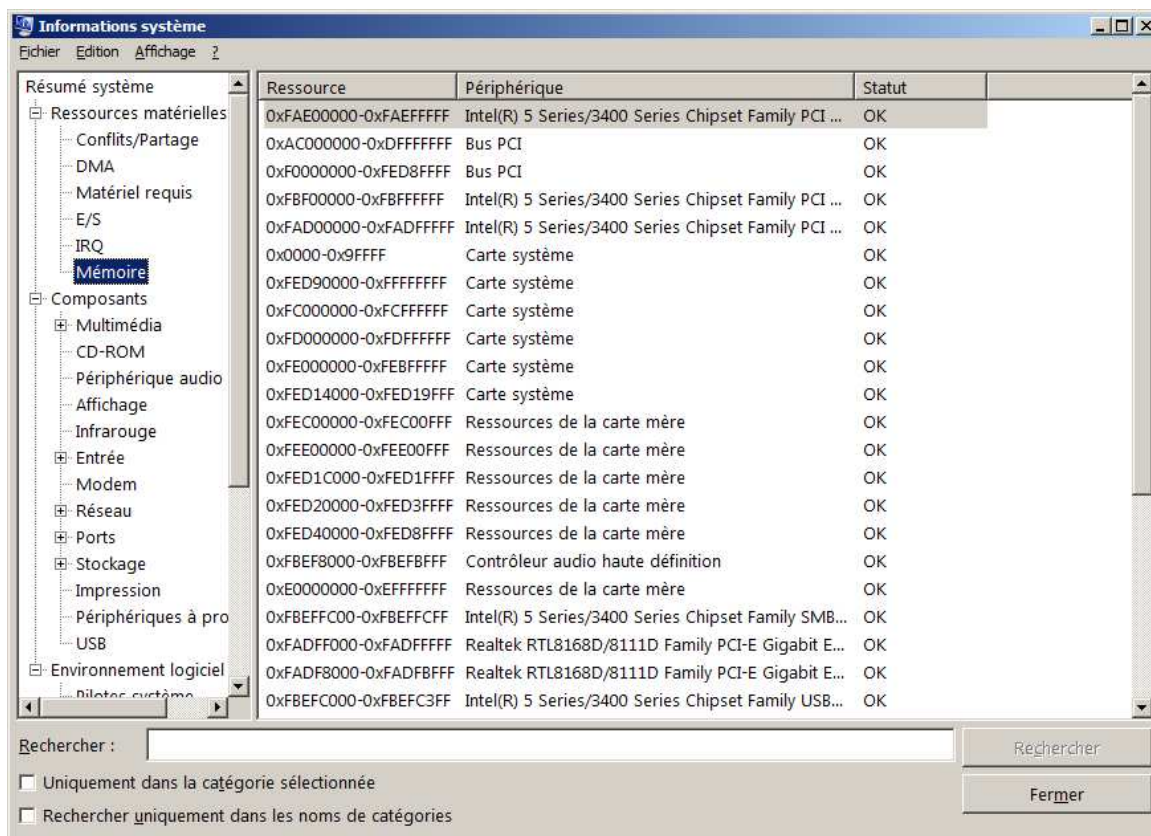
Informations système

Fichier Edition Affichage ?

Résumé système
Ressources matérielles
Conflits/Partage
DMA
Matériel requis
E/S
IRQ
Mémoire
Composants
Multimédia
CD-ROM
Périphérique audio
Affichage
Infrarouge
Entrée
Modem
Réseau
Ports
Stockage
Impression
Périphériques à pro
USB
Environnement logiciel
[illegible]

| Ressource | Périphérique | Statut |
|---|---|---|
| 0xFAE00000-0xFAEFFFFF | Intel(R) 5 Series/3400 Series Chipset Family PCI ... | OK |
| 0xAC000000-0xDFFFFFFF | Bus PCI | OK |
| 0xF0000000-0xFED8FFFF | Bus PCI | OK |
| 0xFBF00000-0xFBFFFFFF | Intel(R) 5 Series/3400 Series Chipset Family PCI ... | OK |
| 0xFAD00000-0xFADFFFFF | Intel(R) 5 Series/3400 Series Chipset Family PCI ... | OK |
| 0x0000-0x9FFFF | Carte système | OK |
| 0xFED90000-0xFFFFFFFF | Carte système | OK |
| 0xFC000000-0xFCFFFFFF | Carte système | OK |
| 0xFD000000-0xFDFFFFFF | Carte système | OK |
| 0xFE000000-0xFEBFFFFF | Carte système | OK |
| 0xFED14000-0xFED19FFF | Carte système | OK |
| 0xFEC00000-0xFEC00FFF | Ressources de la carte mère | OK |
| 0xFEE00000-0xFEE00FFF | Ressources de la carte mère | OK |
| 0xFED1C000-0xFED1FFFF | Ressources de la carte mère | OK |
| 0xFED20000-0xFED3FFFF | Ressources de la carte mère | OK |
| 0xFED40000-0xFED8FFFF | Ressources de la carte mère | OK |
| 0xFBEF8000-0xFBEFBFFF | Contrôleur audio haute définition | OK |
| 0xE0000000-0xEFFFFFFF | Ressources de la carte mère | OK |
| 0xFBEFFC00-0xFBEFFCFF | Intel(R) 5 Series/3400 Series Chipset Family SMB... | OK |
| 0xFADFF000-0xFADFFFFF | Realtek RTL8168D/8111D Family PCI-E Gigabit E... | OK |
| 0xFADF8000-0xFADFBFFF | Realtek RTL8168D/8111D Family PCI-E Gigabit E... | OK |
| 0xFBEFC000-0xFBEFC3FF | Intel(R) 5 Series/3400 Series Chipset Family USB... | OK |

Rechercher :
Rechercher
Uniquement dans la catégorie sélectionnée
Fermer
Rechercher uniquement dans les noms de catégories